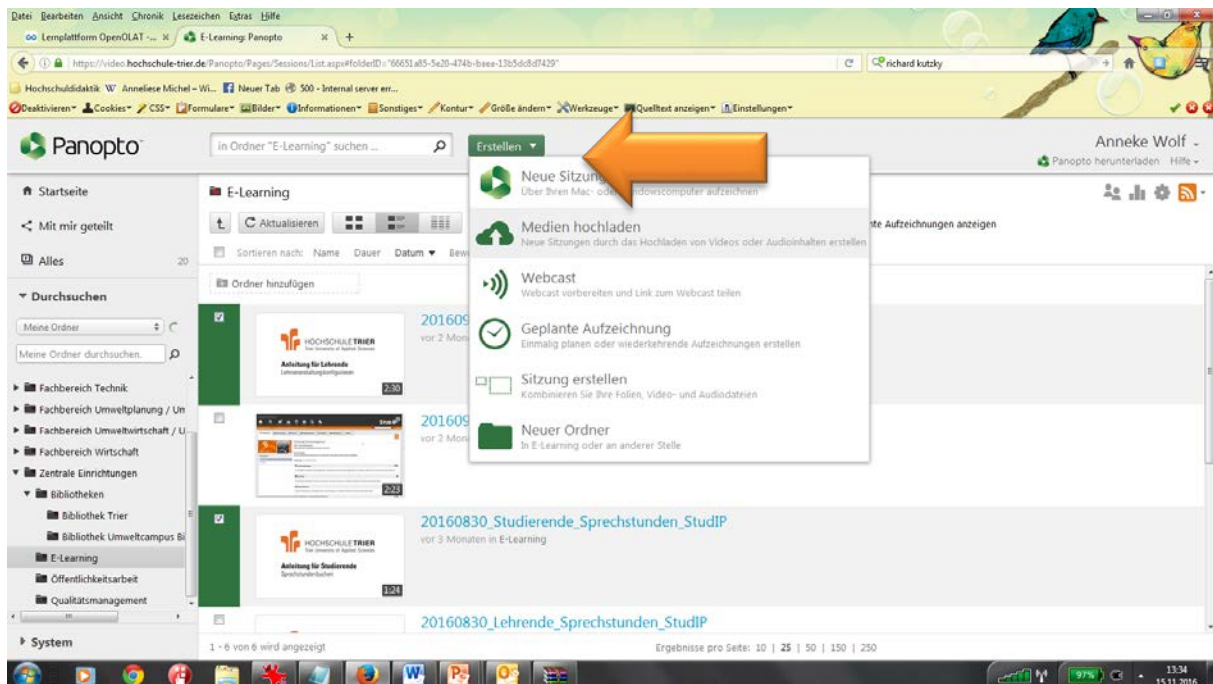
Datei Bearbeiten Ansicht Chronik Lesezeichen Extras Hilfe

Lernplattform OpenOLAT - ... × E-Learning: Panopto × +

https://video.hochschule-trier.de/Panopto/Pages/Sessions/List.aspx#folderID="66651a85-5e20-474b-baea-13b5dc8d7429"

richard kutzky

Hochschuldidaktik W Anneliese Michel – Wi... Neuer Tab 500 - Internal server err...

Deaktivieren Cookies CSS Formulare Bilder Informationen Sonstiges Kontur Größe ändern Werkzeuge Quelltext anzeigen Einstellungen

Panopto

in Ordner "E-Learning" suchen ...

Erstellen

Anneke Wolf

Panopto herunterladen Hilfe

Startseite

Mit mir geteilt

Alles 20

Durchsuchen

Meine Ordner

Meine Ordner durchsuchen.

Fachbereich Technik

Fachbereich Umweltplanung / Um

Fachbereich Umweltwirtschaft / U

Fachbereich Wirtschaft

Zentrale Einrichtungen

Bibliotheken

Bibliothek Trier

Bibliothek Umweltcampus Bi

E-Learning

Öffentlichkeitsarbeit

Qualitätsmanagement

System

E-Learning

Aktualisieren

Sortieren nach: Name Dauer Datum Bew

Ordner hinzufügen

te Aufzeichnungen anzeigen

Neue Sitzung
Über Ihren Mac- oder Windowscomputer aufzeichnen

Medien hochladen
Neue Sitzungen durch das Hochladen von Videos oder Audioinhalten erstellen

Webcast
Webcast vorbereiten und Link zum Webcast teilen

Geplante Aufzeichnung
Einmalig planen oder wiederkehrende Aufzeichnungen erstellen

Sitzung erstellen
Kombinieren Sie Ihre Folien, Video- und Audiodateien

Neuer Ordner
In E-Learning oder an anderer Stelle

HOCHSCHULE TRIER
Anleitung für Lehrende
2:30

201609
vor 2 Mon

2:23

201609
vor 2 Mon

HOCHSCHULE TRIER
Anleitung für Studierende
1:24

20160830_Studierende_Sprechstunden_StudIP
vor 3 Monaten in E-Learning

20160830_Lehrende_Sprechstunden_StudIP

1 - 6 von 6 wird angezeigt

Ergebnisse pro Seite: 10 | 25 | 50 | 150 | 250

97%

13:34
15.11.2016